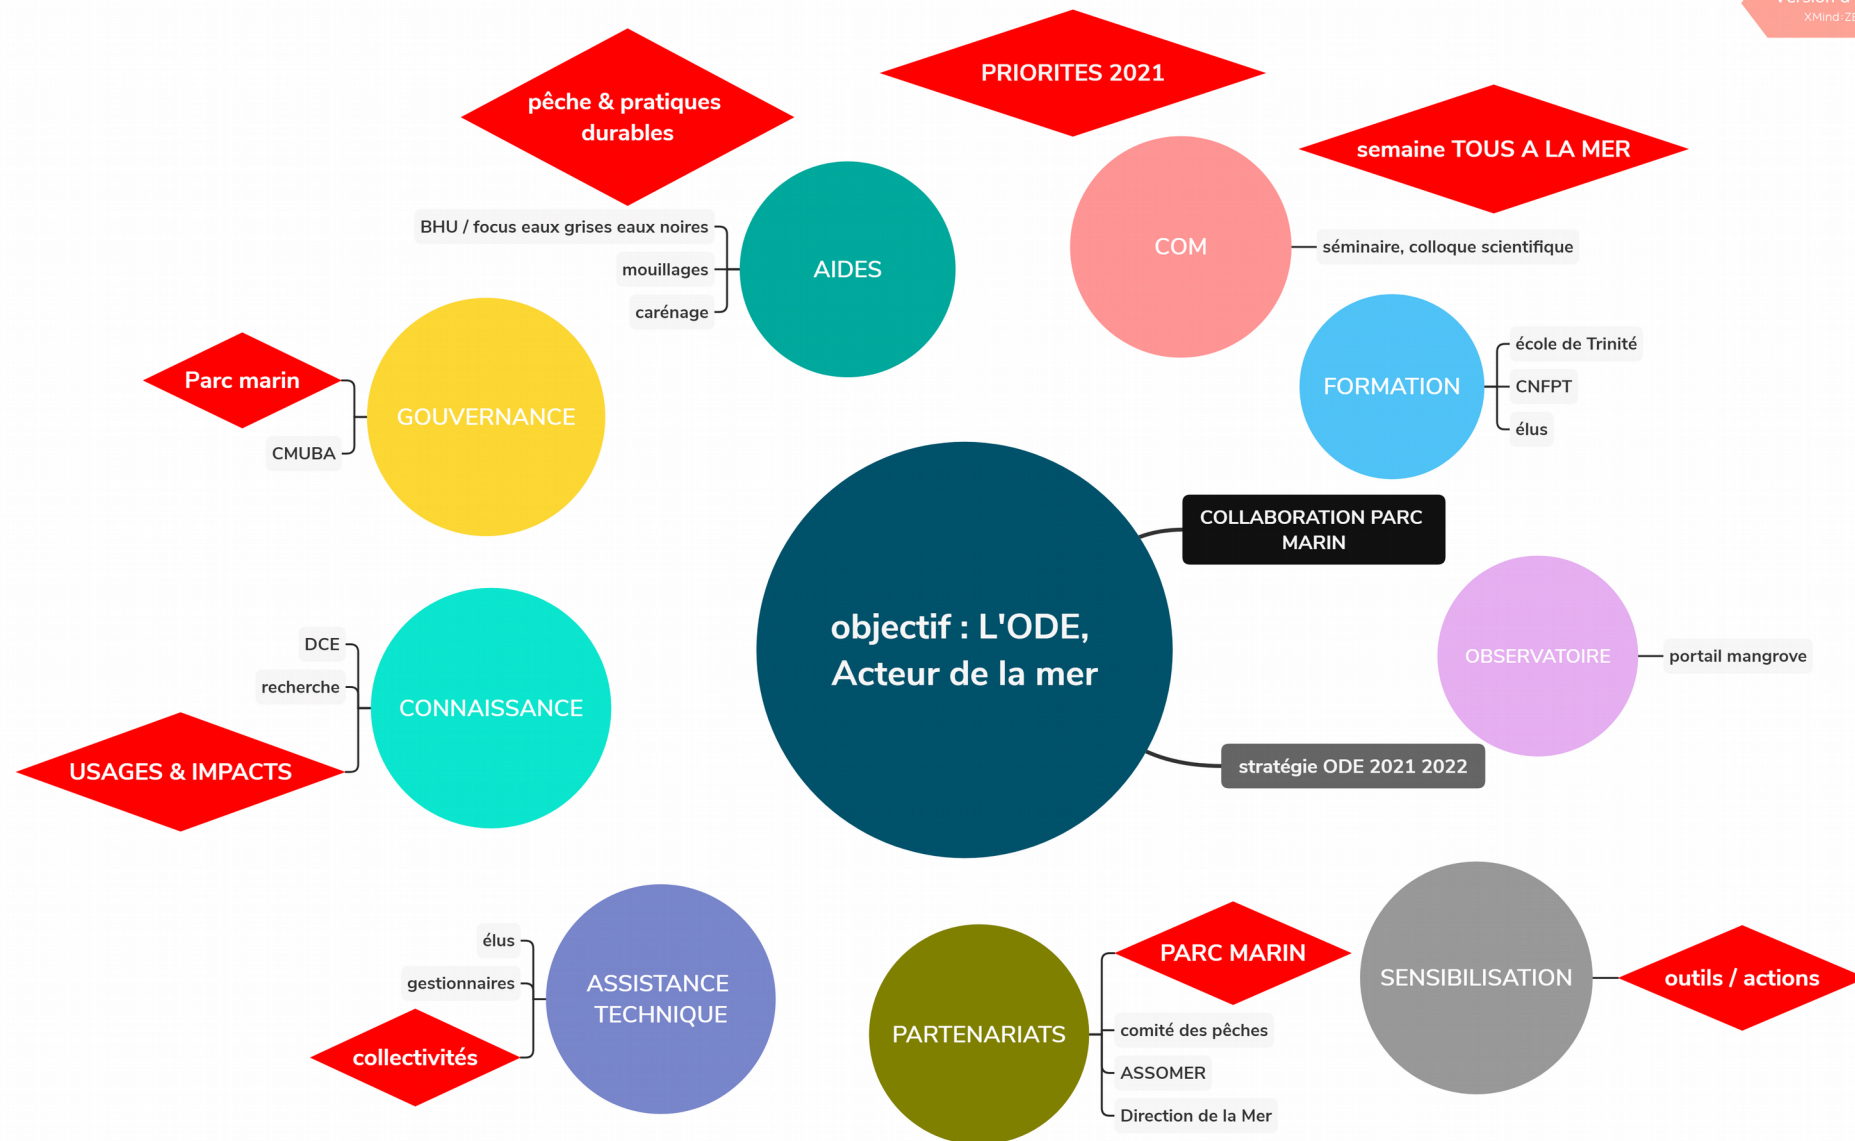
Version d
XMind:ZE

PRIORITES 2021

pêche & pratiques durables

semaine TOUS A LA MER

COM

séminaire, colloque scientifique

BHU / focus eaux grises eaux noires

mouillages

carénage

AIDES

FORMATION

école de Trinité

CNFPT

élus

Parc marin

CMUBA

GOUVERNANCE

COLLABORATION PARC MARIN

objectif : L'ODE, Acteur de la mer

OBSERVATOIRE

portail mangrove

DCE

recherche

CONNAISSANCE

USAGES & IMPACTS

stratégie ODE 2021 2022

élus

gestionnaires

collectivités

ASSISTANCE TECHNIQUE

PARTENARIATS

PARC MARIN

comité des pêches

ASSOMER

Direction de la Mer

SENSIBILISATION

outils / actions